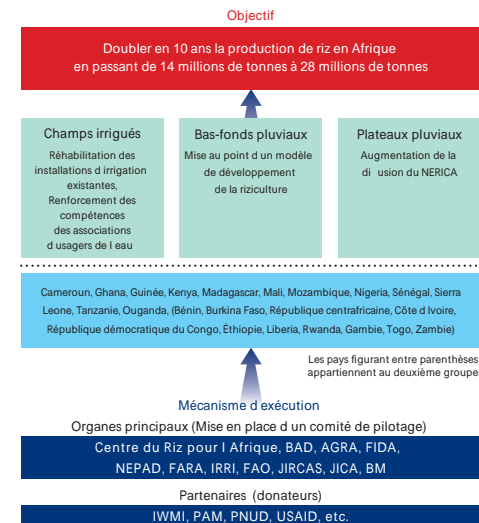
Objectif

Doubler en 10 ans la production de riz en Afrique en passant de 14 millions de tonnes à 28 millions de tonnes

Champs irrigués

Réhabilitation des installations d irrigation existantes, Renforcement des compétences des associations d usagers de l eau

Bas-fonds pluviaux

Mise au point d un modèle de développement de la riziculture

Plateaux pluviaux

Augmentation de la di usion du NERICA

Cameroun, Ghana, Guinée, Kenya, Madagascar, Mali, Mozambique, Nigeria, Sénégal, Sierra Leone, Tanzanie, Ouganda, (Bénin, Burkina Faso, République centrafricaine, Côte d Ivoire, République démocratique du Congo, Éthiopie, Liberia, Rwanda, Gambie, Togo, Zambie)

Les pays figurant entre parenthèses appartiennent au deuxième groupe

Mécanisme d exécution

Organes principaux (Mise en place d un comité de pilotage)

Centre du Riz pour l Afrique, BAD, AGRA, FIDA, NEPAD, FARA, IRRI, FAO, JIRCAS, JICA, BM

Partenaires (donateurs)

IWMI, PAM, PNUD, USAID, etc.